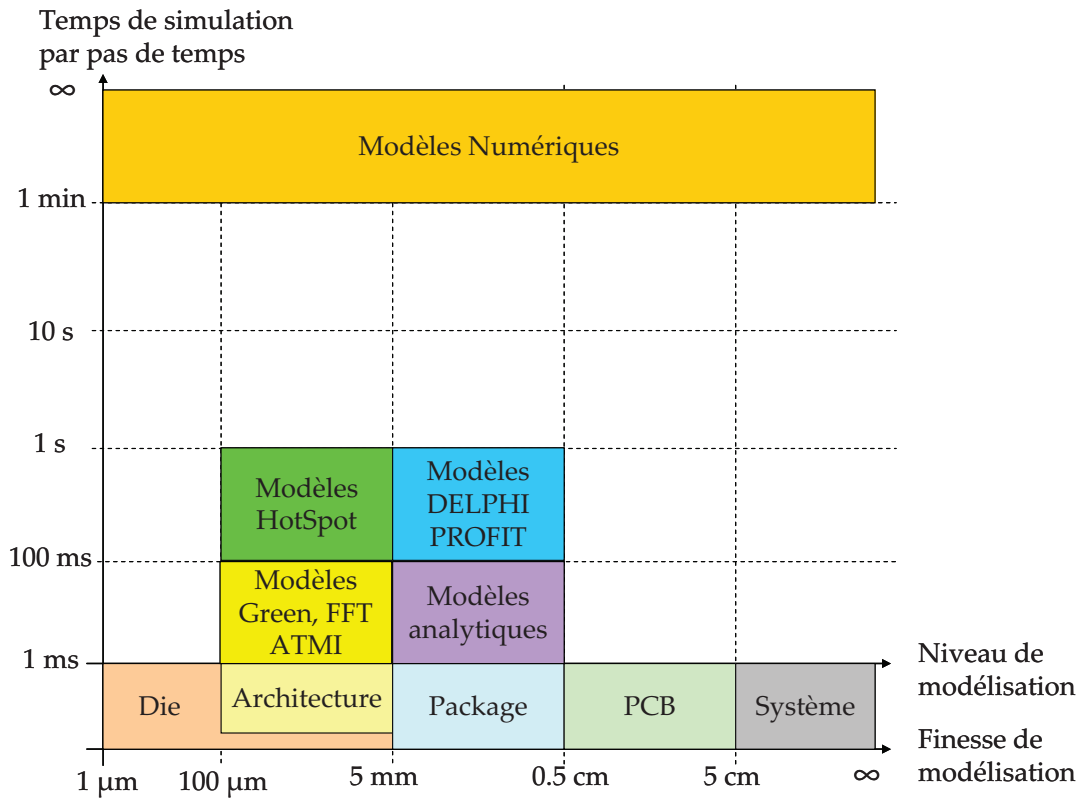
Temps de simulation par pas de temps

$\infty$

Modèles Numériques

1 min

10 s

1 s

Modèles HotSpot

Modèles DELPHI PROFIT

100 ms

Modèles Green, FFT ATMI

Modèles analytiques

1 ms

Niveau de modélisation

Die

Architecture

Package

PCB

Système

Finesse de modélisation

1 μm

100 μm

5 mm

0.5 cm

5 cm

$\infty$